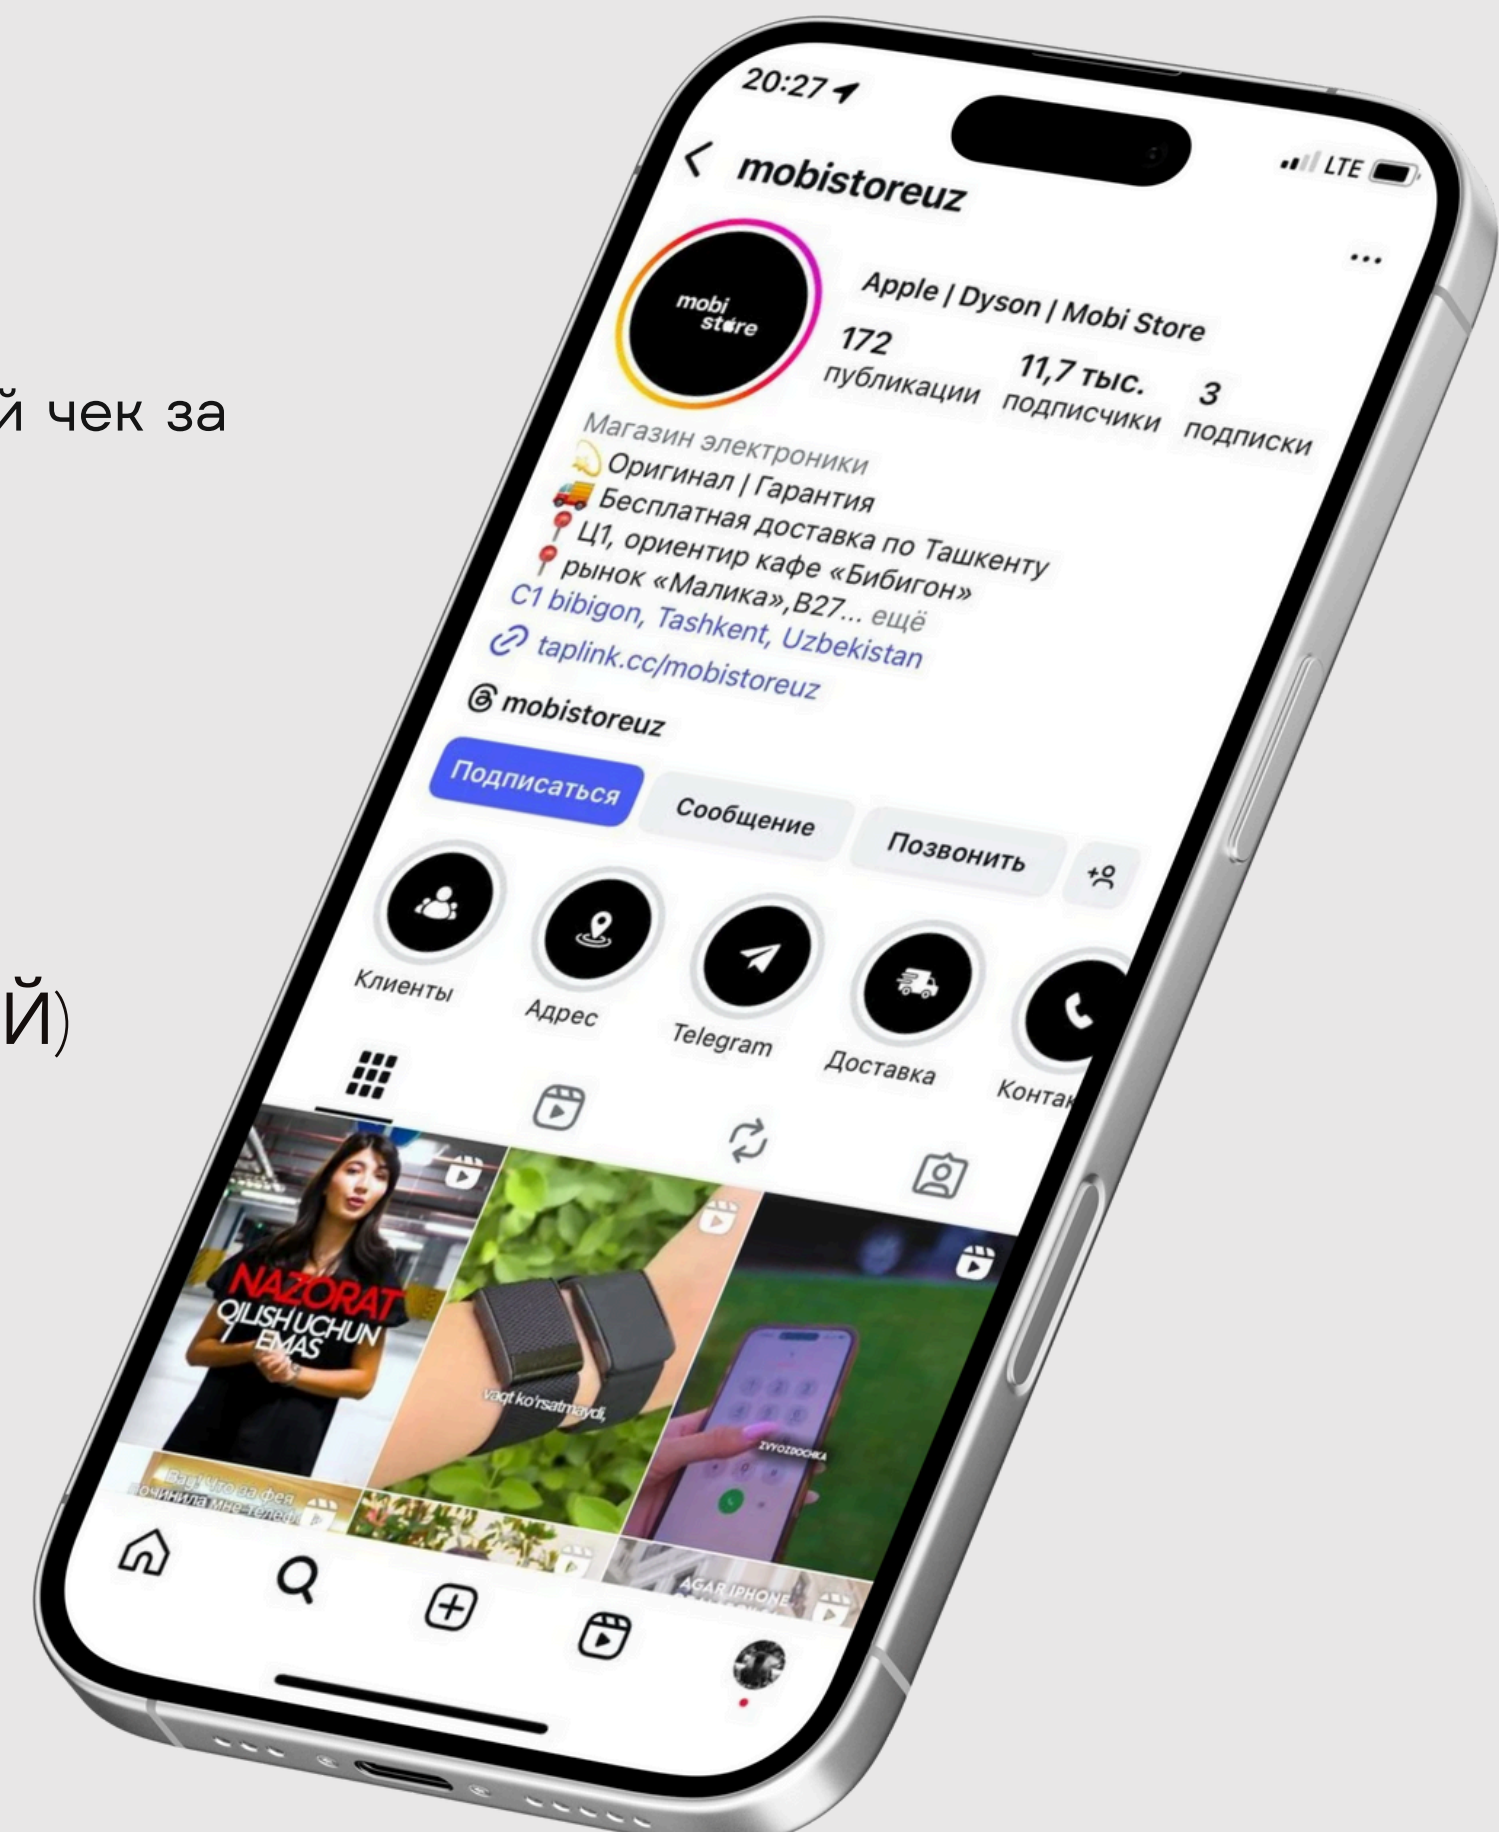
й чек за

Й)

20:27

LTE

mobistoreuz

mobi store

Apple | Dyson | Mobi Store

172 публикации

11,7 тыс. подписчики

3 подписки

Магазин электроники
Оригинал | Гарантия
Бесплатная доставка по Ташкенту
Ц1, ориентир кафе «Бибигон»
рынок «Малика»,B27... ещё
C1 bibigon, Tashkent, Uzbekistan
taplink.cc/mobistoreuz

mobistoreuz

Подписаться

Сообщение

Позвонить

Клиенты

Адрес

Telegram

Доставка

Контак

NAZORAT QILISH UCHUN EMAS

vaqt ko'rsatmaydi,

ZVYOZDOCHKA

Вау! Что за фея починила мне телеф

AGAR IPHONE